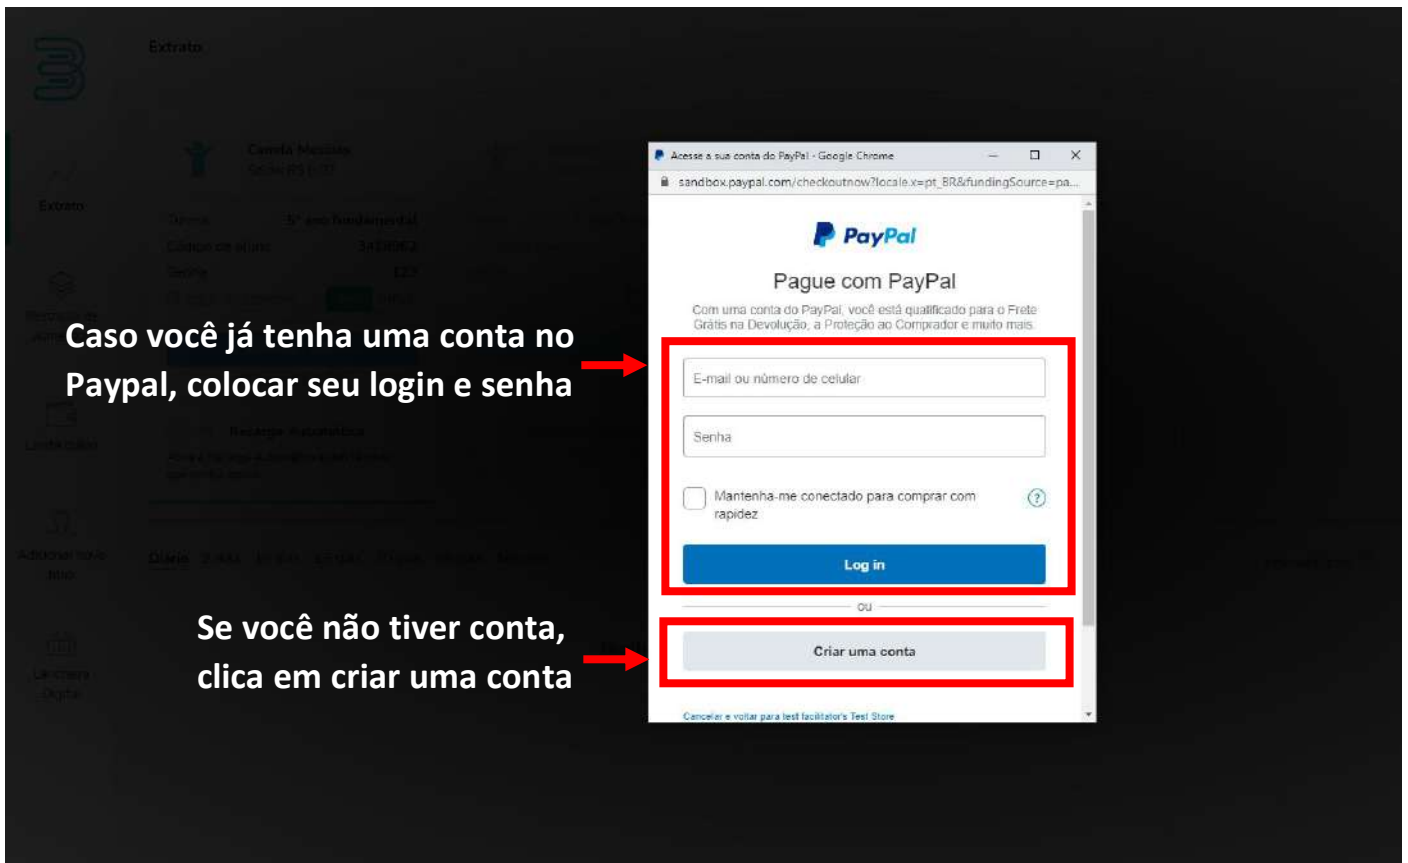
Acesse a sua conta do PayPal - Google Chrome

sandbox.paypal.com/checkoutnow?locale.x=pt_BR&fundingSource=pa...

PayPal

Pague com PayPal

Com uma conta do PayPal, você está qualificado para o Frete Grátis na Devolução, a Proteção ao Comprador e muito mais.

Caso você já tenha uma conta no Paypal, colocar seu login e senha

E-mail ou número de celular

Senha

Mantenha-me conectado para comprar com rapidez

Log in

ou

Se você não tiver conta, clica em criar uma conta

Criar uma conta

Cancelar e voltar para test facilitator's Test Store